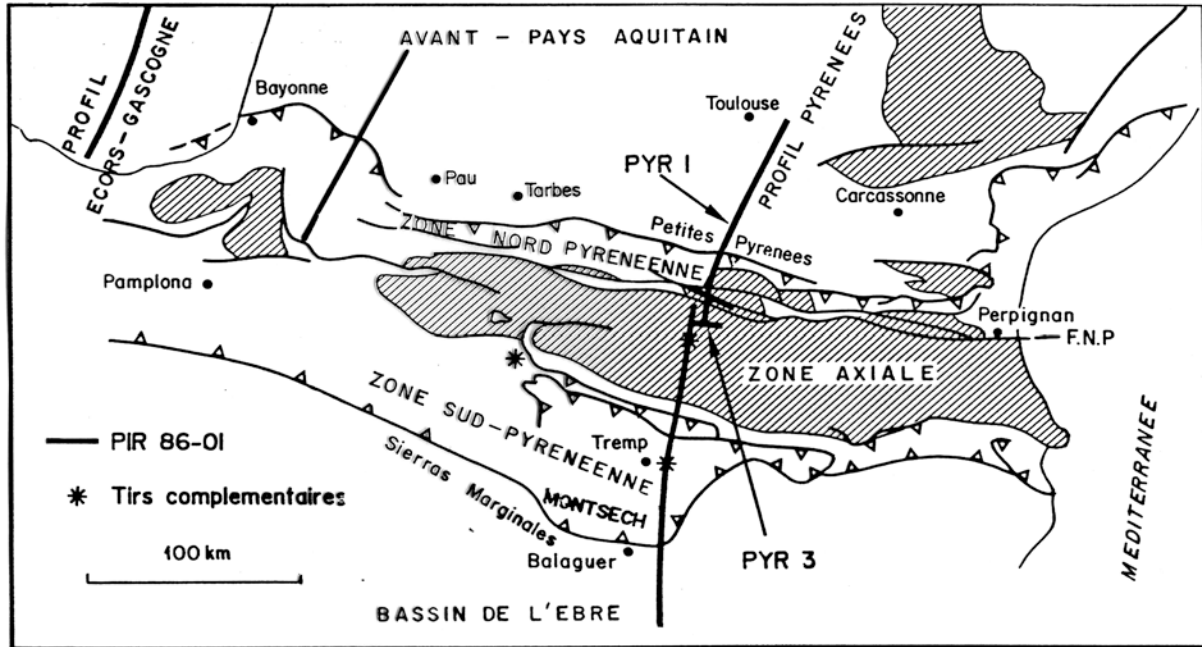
PROFIL ECORS-GASCOGNE

AVANT - PAYS AQUITAIN

Bayonne

Toulouse

PROFIL PYRENEES

PYR I

Pau

Tarbes

Carcassonne

Petites Pyrenees

ZONE NORD PYRENEENNE

Pamplona

Perpignan

F.N.P

ZONE AXIALE

ZONE SUD-PYRENEENNE

MEDITERRANEE

— PIR 86-01

✱ Tirs complementaires

Tremp

Sierras Marginales

MONTSECH

PYR 3

100 km

Balaguer

BASSIN DE L'EBRE